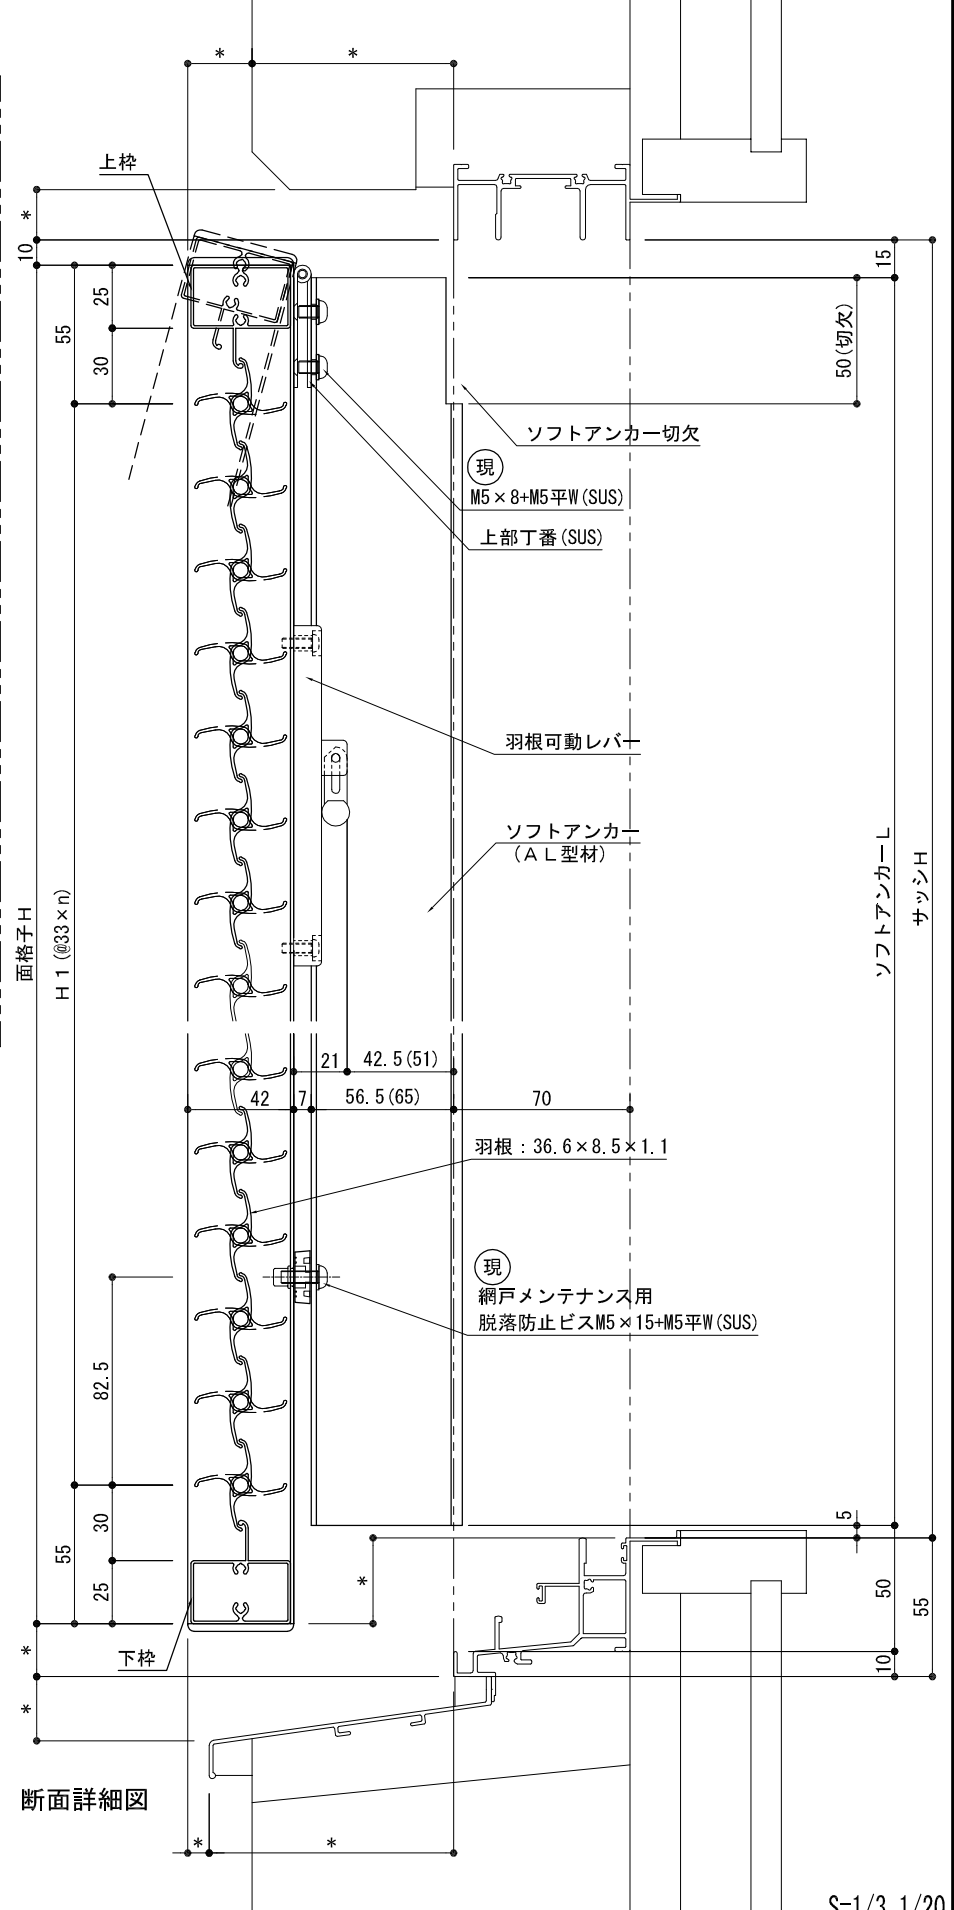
\*
\*
上枠
\*
10
25
55
30
15
50(切欠)
ソフトアンカー切欠
現
M5×8+M5平W(SUS)
上部丁番(SUS)
羽根可動レバー
ソフトアンカー
(AL型材)
面格子H
H1(@33×n)
ソフトアンカーL
サッシH
21
42.5(51)
42
7
56.5(65)
70
羽根：36.6×8.5×1.1
現
網戸メンテナンス用
脱落防止ビスM5×15+M5平W(SUS)
82.5
30
55
25
5
\*
50
55
\*
下枠
10
\*
断面詳細図
\*
\*
S=1/3 1/20